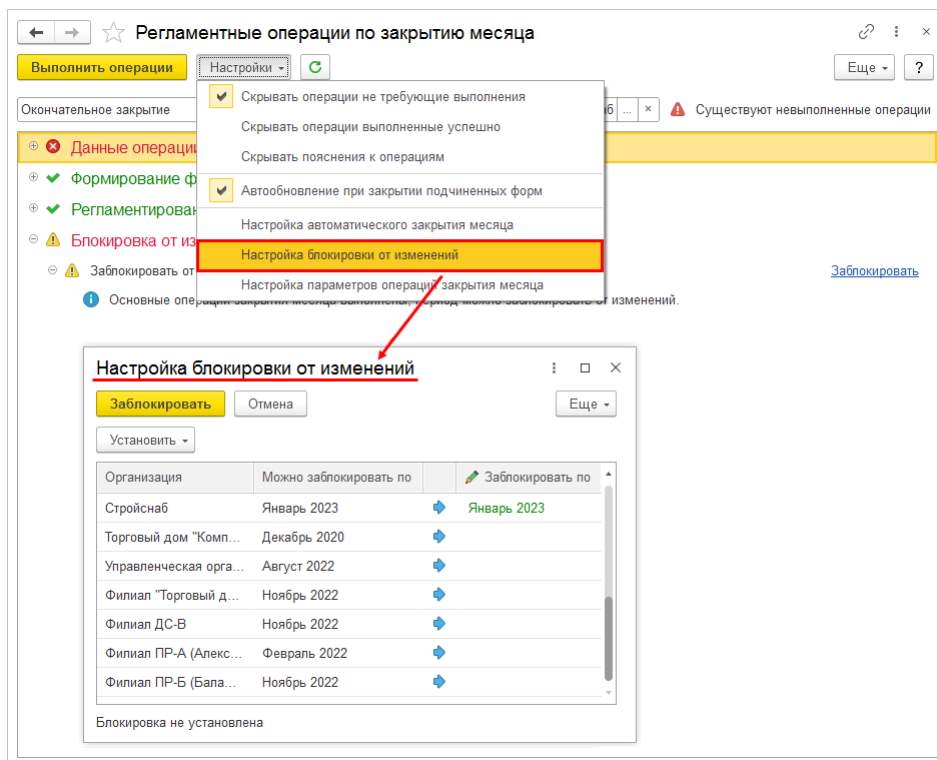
Регламентные операции по закрытию месяца

Выполнить операции | Настройки | Еще | ?

Окончательное закрытие | б | ... | × | Существуют невыполненные операции

Скрывать операции не требующие выполнения
Скрывать операции выполненные успешно
Скрывать пояснения к операциям
Автообновление при закрытии подчиненных форм
Настройка автоматического закрытия месяца
Настройка блокировки от изменений
Настройка параметров операций закрытия месяца

Данные операци
Формирование ф
Регламентирован
Блокировка от из
Заблокировать от
Заблокировать
Основные операции закрытия месяца выполнены, период можно заблокировать от изменений.

Настройка блокировки от изменений

Заблокировать | Отмена | Еще

Установить

| Организация | Можно заблокировать по | | Заблокировать по |
|---|---|---|---|
| Стройснаб | Январь 2023 | | Январь 2023 |
| Торговый дом "Комп... | Декабрь 2020 | | |
| Управленческая орга... | Август 2022 | | |
| Филиал "Торговый д... | Ноябрь 2022 | | |
| Филиал ДС-В | Ноябрь 2022 | | |
| Филиал ПР-А (Алекс... | Февраль 2022 | | |
| Филиал ПР-Б (Бала... | Ноябрь 2022 | | |

Блокировка не установлена